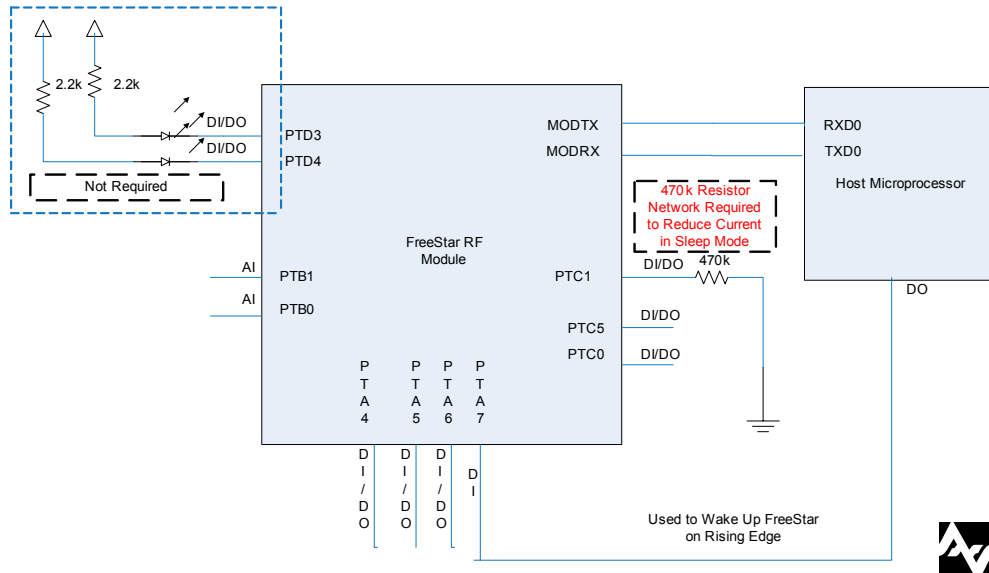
2.2k
2.2k
DI/DO
DI/DO
Not Required
PTD3
PTD4
MODTX
MODRX
RXD0
TXD0
Host Microprocessor
470k Resistor Network Required to Reduce Current in Sleep Mode
FreeStar RF Module
AI
PTB1
AI
PTB0
PTC1
DI/DO
470k
DO
PTC5
DI/DO
PTC0
DI/DO
P T A 4
P T A 5
P T A 6
P T A 7
D I / D O
D I / D O
D I / D O
D I
Used to Wake Up FreeStar on Rising Edge